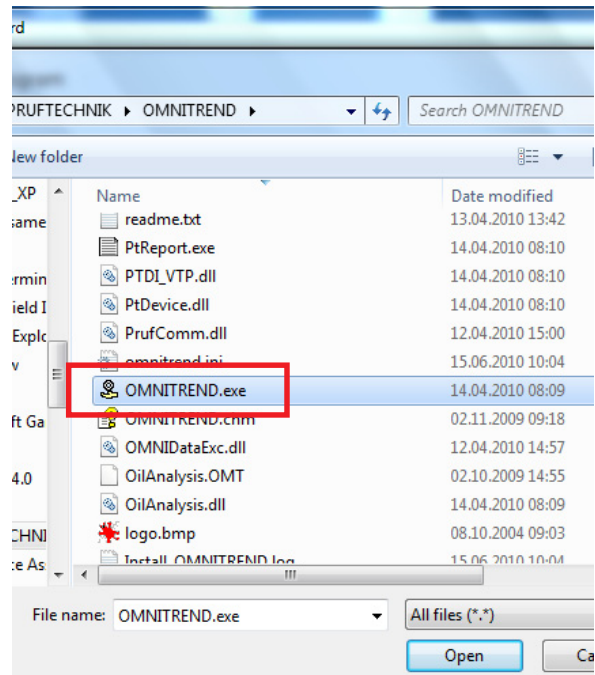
rd

PRUFTECHNIK ▸ OMNITREND ▸

Search OMNITREND

New folder

_XP
same
ermin
ield I
Explo
v
ft Ga
4.0
CHNI
e As

| Name | Date modified |
|---|---|
| readme.txt | 13.04.2010 13:42 |
| PtReport.exe | 14.04.2010 08:10 |
| PTDI_VTP.dll | 14.04.2010 08:10 |
| PtDevice.dll | 14.04.2010 08:10 |
| PrufComm.dll | 12.04.2010 15:00 |
| omnitrend.ini | 15.06.2010 10:04 |
| OMNITREND.exe | 14.04.2010 08:09 |
| OMNITREND.chm | 02.11.2009 09:18 |
| OMNIDataExc.dll | 12.04.2010 14:57 |
| OilAnalysis.OMT | 02.10.2009 14:55 |
| OilAnalysis.dll | 14.04.2010 08:09 |
| logo.bmp | 08.10.2004 09:03 |
| Install_OMNITREND.log | 15.06.2010 10:04 |

File name: OMNITREND.exe

All files (*.*)

Open

Ca